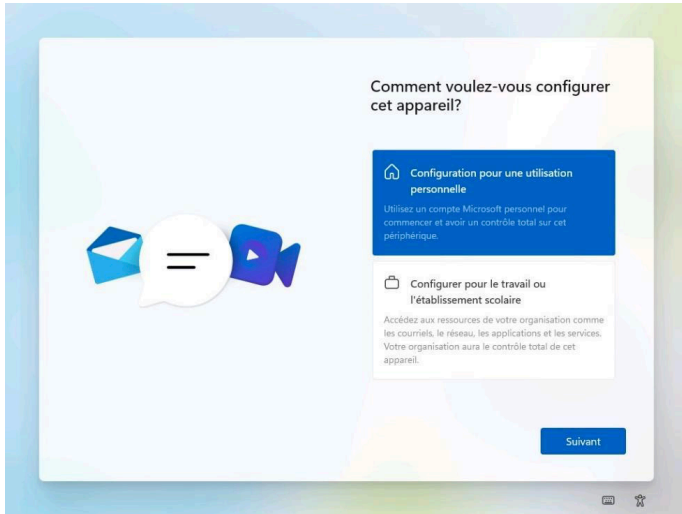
Comment voulez-vous configurer cet appareil?

Configuration pour une utilisation personnelle

Utilisez un compte Microsoft personnel pour commencer et avoir un contrôle total sur cet périphérique.

Configurer pour le travail ou l'établissement scolaire

Accédez aux ressources de votre organisation comme les courriels, le réseau, les applications et les services. Votre organisation aura le contrôle total de cet appareil.

Suivant